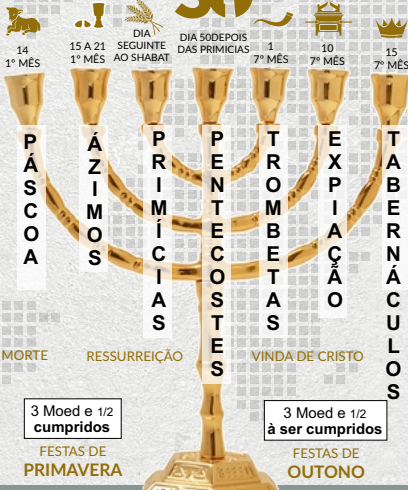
14
1º MÊS

15 A 21
1º MÊS

DIA
SEGUINTE
AO SHABAT

DIA 50DEPOIS
DAS PRIMICIAS

1
7º MÊS

10
7º MÊS

15
7º MÊS

PÁSCOA

ÁZIMOS

PRIMÍCIAS

PENTECOSTES

TROMBETAS

EXPIAÇÃO

TABERNÁCULOS

MORTE

RESSURREIÇÃO

VINDA DE CRISTO

3 Moed e 1/2
cumpridos

3 Moed e 1/2
à ser cumpridos

FESTAS DE
PRIMAVERA

FESTAS DE
OUTONO